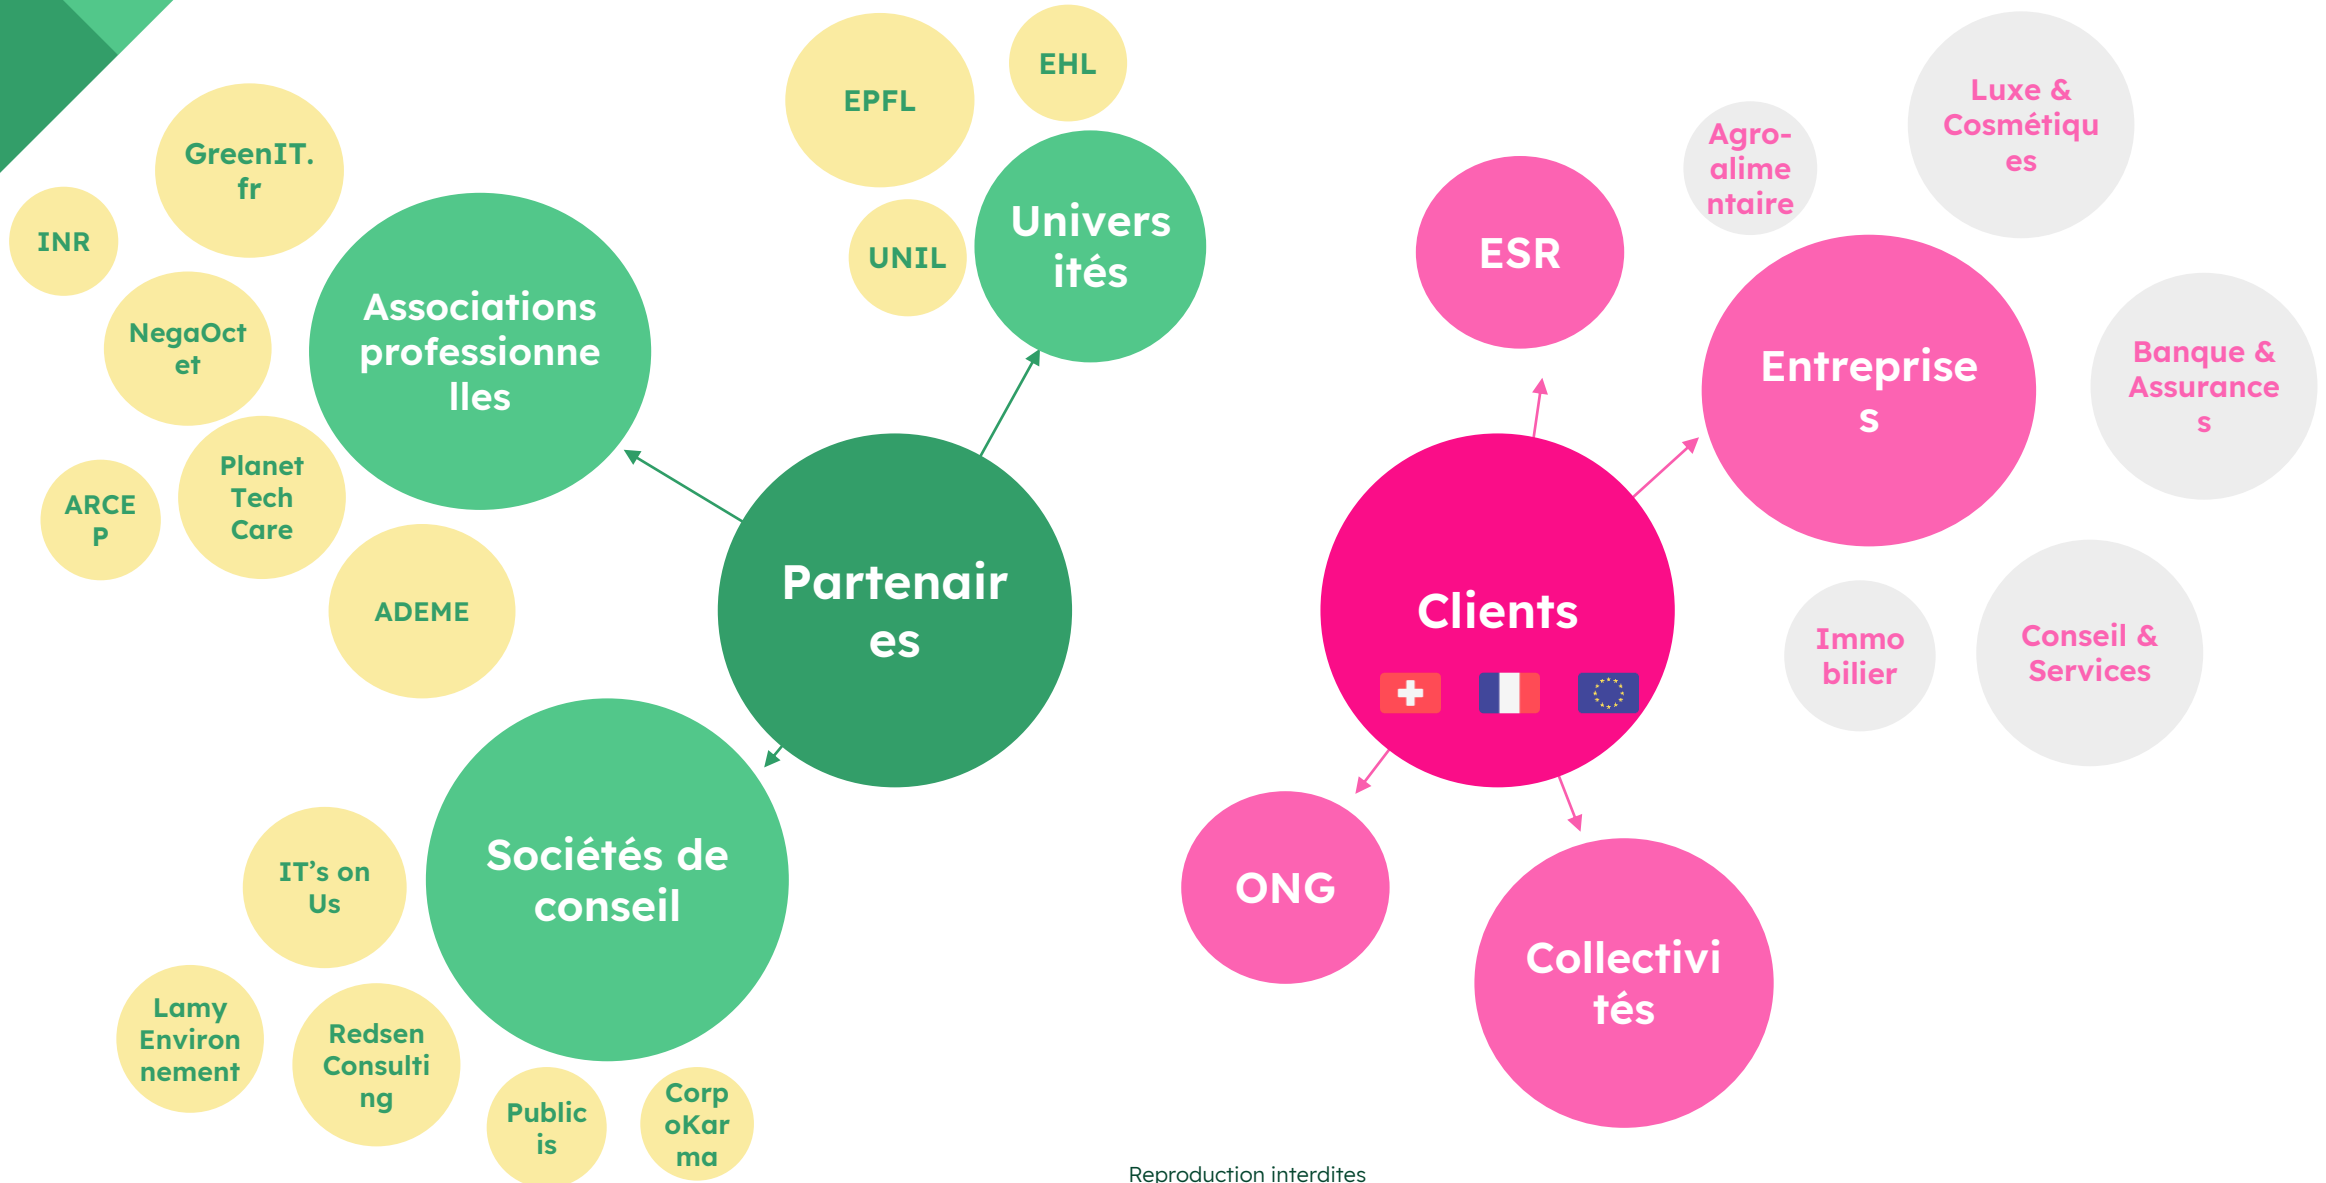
EPFL

EHL

GreenIT.fr

INR

Associations professionnelles

UNIL

Universités

NegaOctet

Planet Tech Care

ARCEP

ADEME

Partenaires

Sociétés de conseil

IT's on Us

Lamy Environnement

Redsen Consulting

Publicis

CorpoKarma

ESR

Agro-alimentaire

Luxe & Cosmétiques

Entreprises

Banque & Assurances

Clients

Immobilier

Conseil & Services

ONG

Collectivités

Reproduction interdites